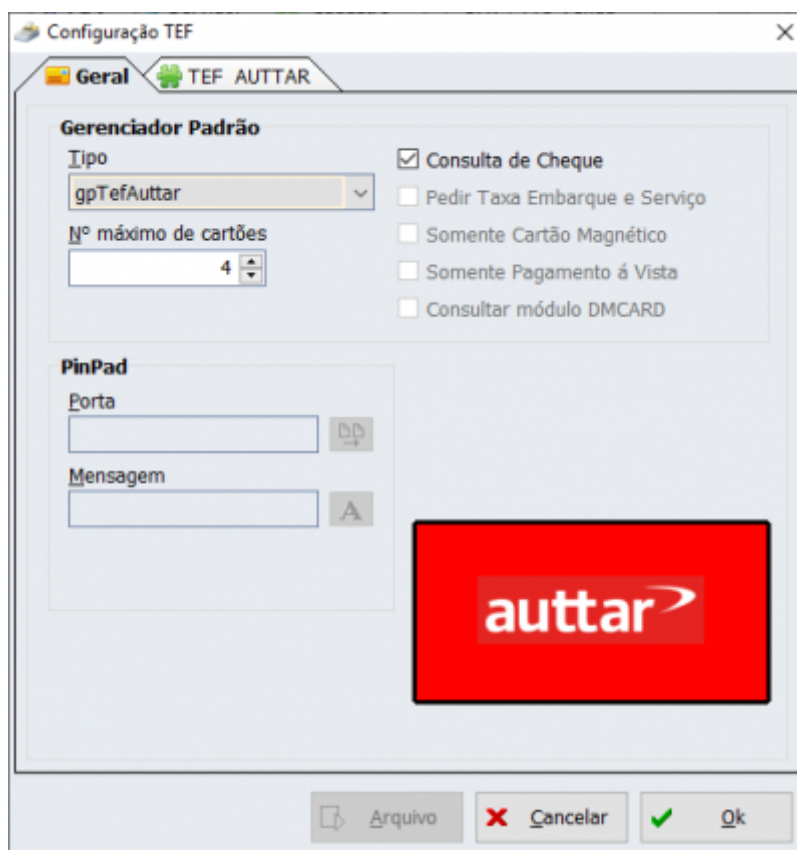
Configuração TEF

Geral
TEF AUTTAR

Gerenciador Padrão
Tipo
gpTefAuttar
Nº máximo de cartões
4

Consulta de Cheque
Pedir Taxa Embarque e Serviço
Somente Cartão Magnético
Somente Pagamento á Vista
Consultar módulo DMCARD

PinPad
Porta
Mensagem

auttar

Arquivo
Cancelar
Ok